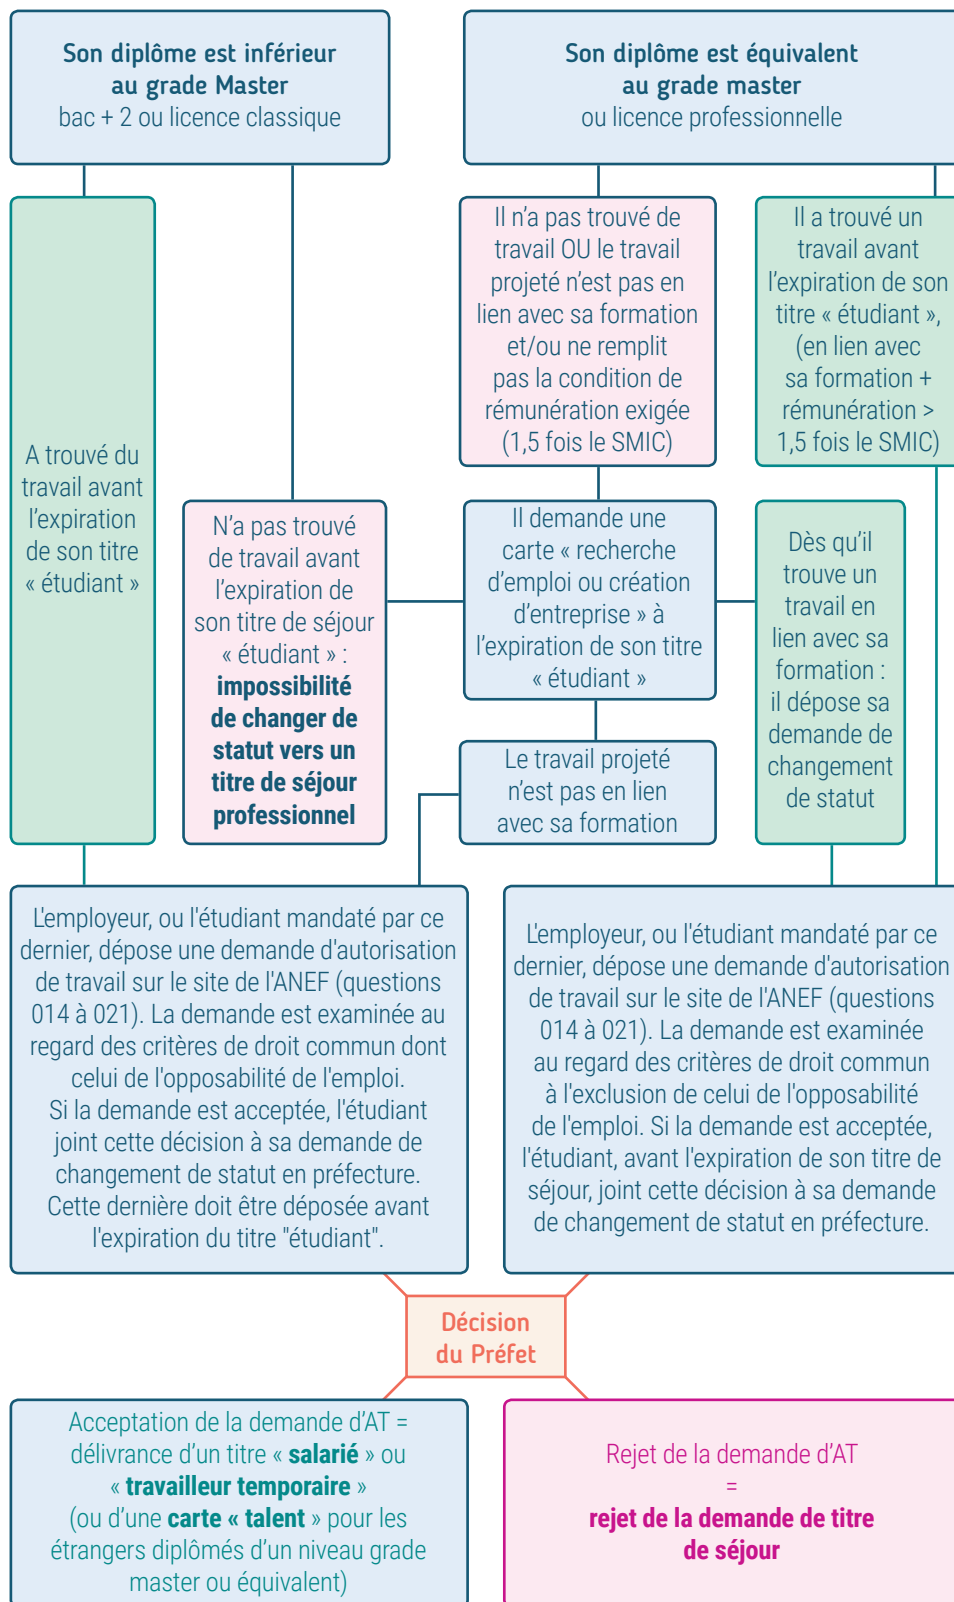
Son diplôme est inférieur au grade Master
bac + 2 ou licence classique

Son diplôme est équivalent au grade master
ou licence professionnelle

A trouvé du travail avant l'expiration de son titre « étudiant »

Il n'a pas trouvé de travail OU le travail projeté n'est pas en lien avec sa formation et/ou ne remplit pas la condition de rémunération exigée (1,5 fois le SMIC)

Il a trouvé un travail avant l'expiration de son titre « étudiant », (en lien avec sa formation + rémunération > 1,5 fois le SMIC)

N'a pas trouvé de travail avant l'expiration de son titre de séjour « étudiant » : **impossibilité de changer de statut vers un titre de séjour professionnel**

Il demande une carte « recherche d'emploi ou création d'entreprise » à l'expiration de son titre « étudiant »

Dès qu'il trouve un travail en lien avec sa formation : il dépose sa demande de changement de statut

Le travail projeté n'est pas en lien avec sa formation

L'employeur, ou l'étudiant mandaté par ce dernier, dépose une demande d'autorisation de travail sur le site de l'ANEF (questions 014 à 021). La demande est examinée au regard des critères de droit commun dont celui de l'opposabilité de l'emploi. Si la demande est acceptée, l'étudiant joint cette décision à sa demande de changement de statut en préfecture. Cette dernière doit être déposée avant l'expiration du titre "étudiant".

L'employeur, ou l'étudiant mandaté par ce dernier, dépose une demande d'autorisation de travail sur le site de l'ANEF (questions 014 à 021). La demande est examinée au regard des critères de droit commun à l'exclusion de celui de l'opposabilité de l'emploi. Si la demande est acceptée, l'étudiant, avant l'expiration de son titre de séjour, joint cette décision à sa demande de changement de statut en préfecture.

Décision du Préfet

Acceptation de la demande d'AT = délivrance d'un titre « **salarié** » ou « **travailleur temporaire** » (ou d'une **carte « talent** » pour les étrangers diplômés d'un niveau grade master ou équivalent)

Rejet de la demande d'AT = **rejet de la demande de titre de séjour**